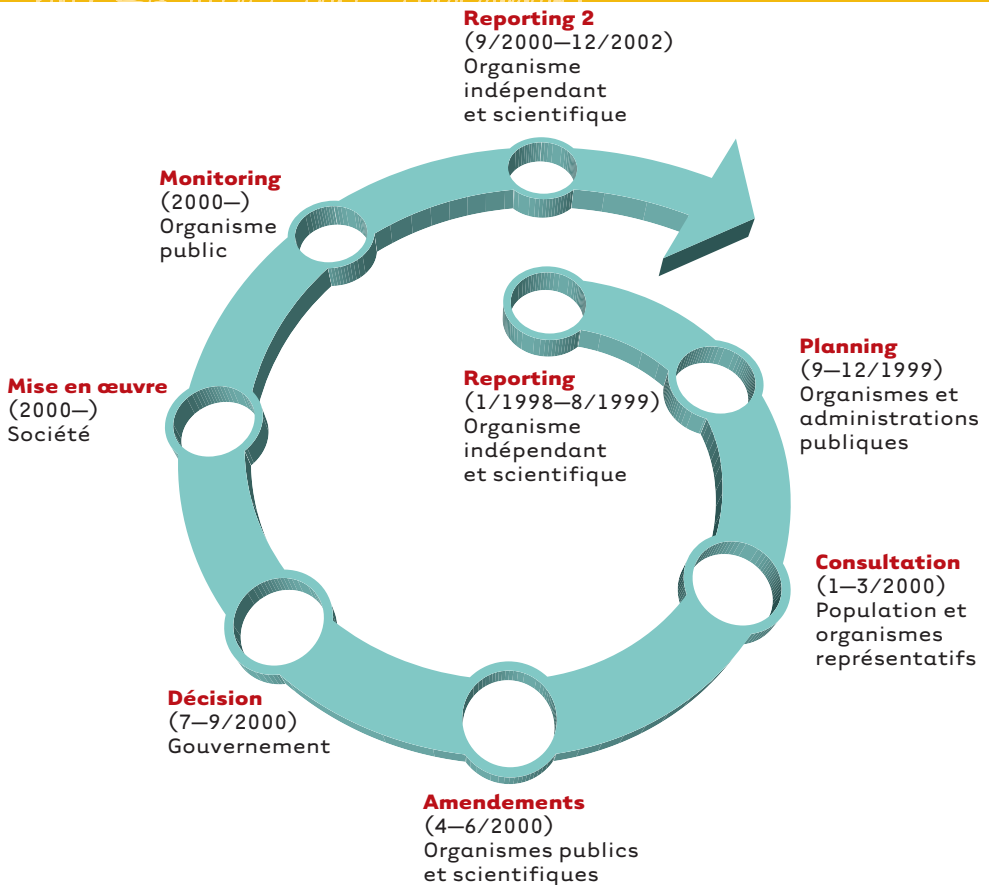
Reporting 2
(9/2000—12/2002)
Organisme indépendant et scientifique

Monitoring
(2000—)
Organisme public

Planning
(9—12/1999)
Organismes et administrations publiques

Reporting
(1/1998—8/1999)
Organisme indépendant et scientifique

Mise en œuvre
(2000—)
Société

Consultation
(1—3/2000)
Population et organismes représentatifs

Décision
(7—9/2000)
Gouvernement

Amendements
(4—6/2000)
Organismes publics et scientifiques